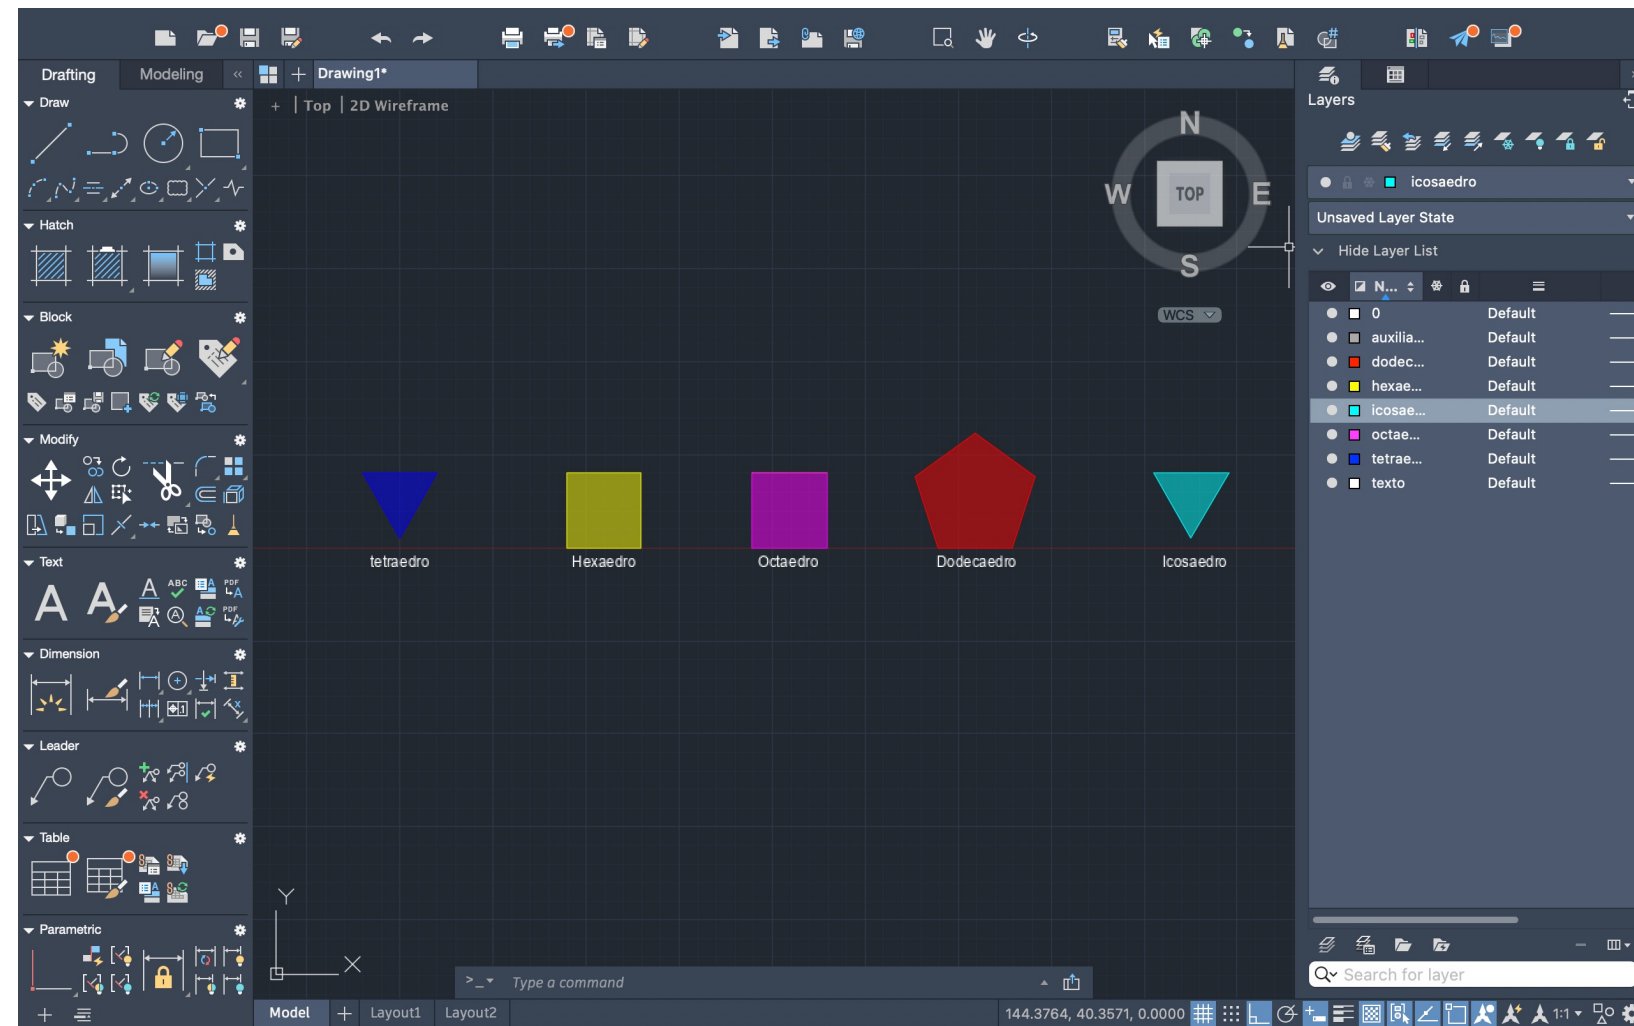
Drafting Modeling «
Drawing1*
+ | Top | 2D Wireframe

Draw
Hatch
Block
Modify
Text
Dimension
Leader
Table
Parametric

N
W TOP E
S
WCS

tetraedro
Hexaedro
Octaedro
Dodecaedro
Icosaedro

Y
X

>_ Type a command

Model + Layout1 Layout2
144.3764, 40.3571, 0.0000
1:1

Layers
icosaedro
Unsaved Layer State
Hide Layer List
N...

| Name | Linetype |
|---|---|
| 0 | Default |
| auxilia... | Default |
| dodec... | Default |
| hexae... | Default |
| icosae... | Default |
| octae... | Default |
| tetrae... | Default |
| texto | Default |

Search for layer